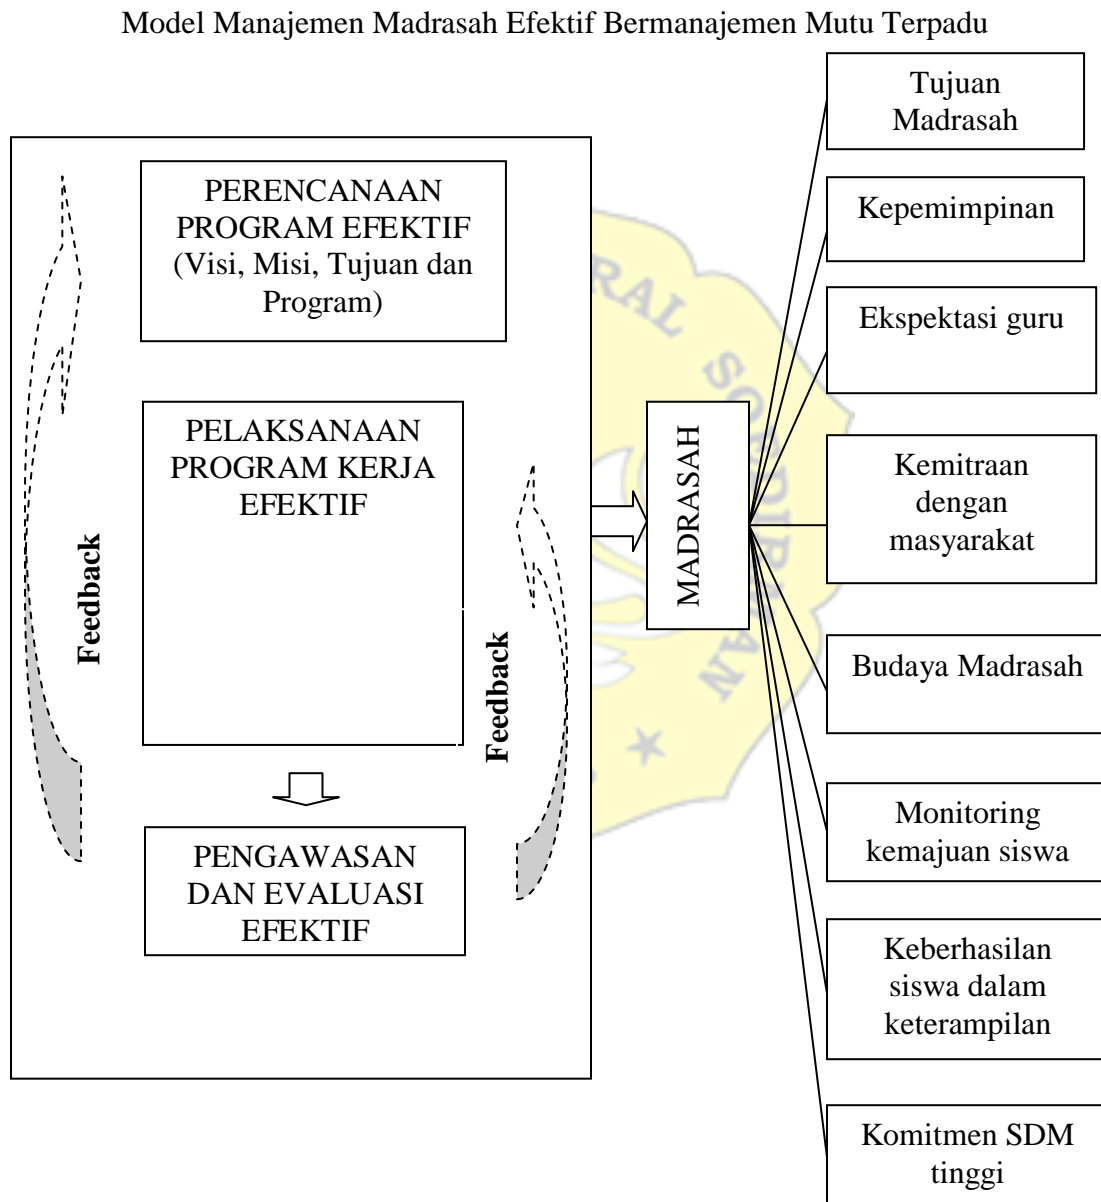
Model Manajemen Madrasah Efektif Bermanajemen Mutu Terpadu

PERENCANAAN PROGRAM EFEKTIF (Visi, Misi, Tujuan dan Program)

PELAKSANAAN PROGRAM KERJA EFEKTIF

PENGAWASAN DAN EVALUASI EFEKTIF

Feedback

Feedback

MADRASAH

Tujuan Madrasah

Kepemimpinan

Ekspektasi guru

Kemitraan dengan masyarakat

Budaya Madrasah

Monitoring kemajuan siswa

Keberhasilan siswa dalam keterampilan

Komitmen SDM tinggi